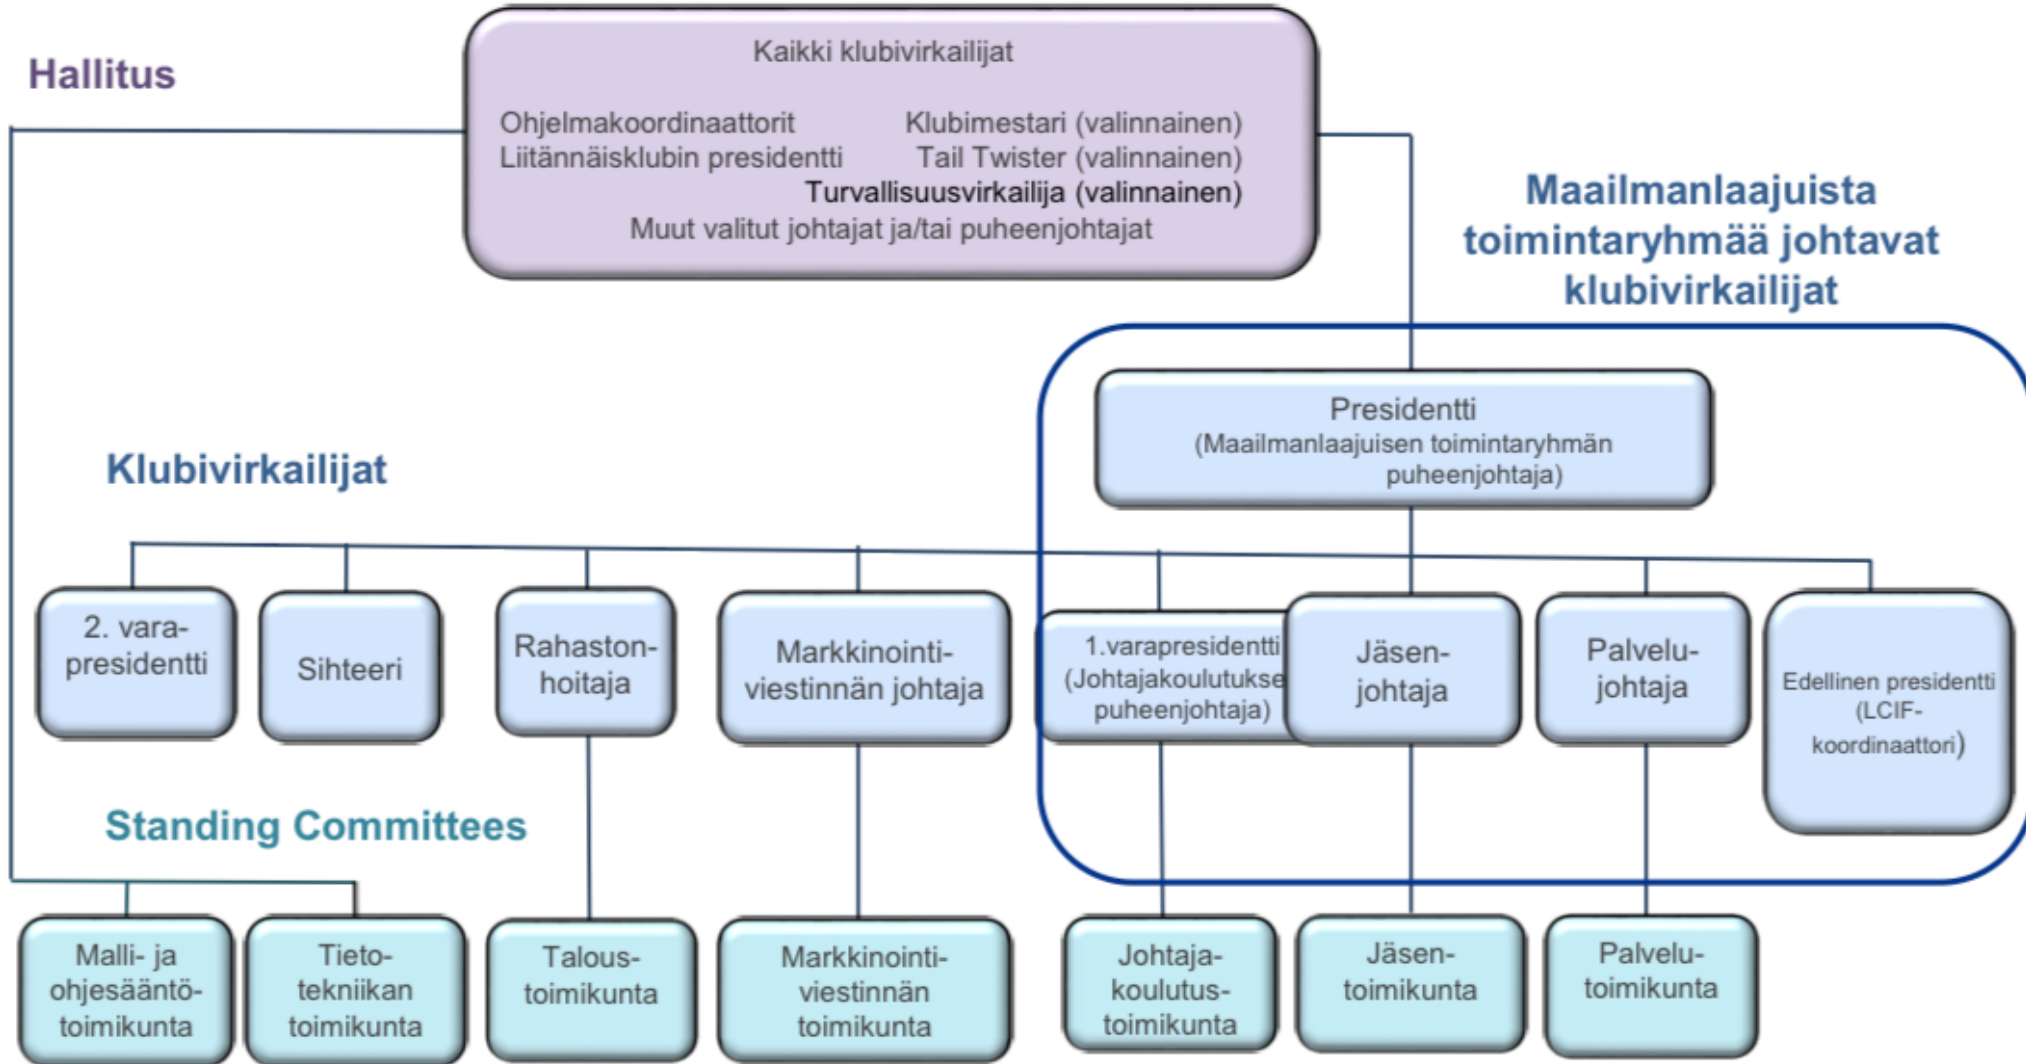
Hallitus

Kaikki klubivirkailijat

Ohjelmakoordinaattorit
Liitännäisklubin presidentti

Klubimestari (valinnainen)
Tail Twister (valinnainen)
Turvallisuusvirkailija (valinnainen)

Muut valitut johtajat ja/tai puheenjohtajat

Maailmanlaajuista toimintaryhmää johtavat klubivirkailijat

Presidentti
(Maailmanlaajuisen toimintaryhmän puheenjohtaja)

Klubivirkailijat

2. varapresidentti

Sihteeri

Rahastonhoitaja

Markkinointiviestinnän johtaja

1.varapresidentti
(Johtajakoulutukse
puheenjohtaja)

Jäsenjohtaja

Palvelujohtaja

Edellinen presidentti
(LCIF-koordinaattori)

Standing Committees

Malli- ja ohjesääntötoimikunta

Tietotekniikan toimikunta

Taloustoimikunta

Markkinointiviestinnän toimikunta

Johtajakoulutustoimikunta

Jäsentoimikunta

Palvelutoimikunta